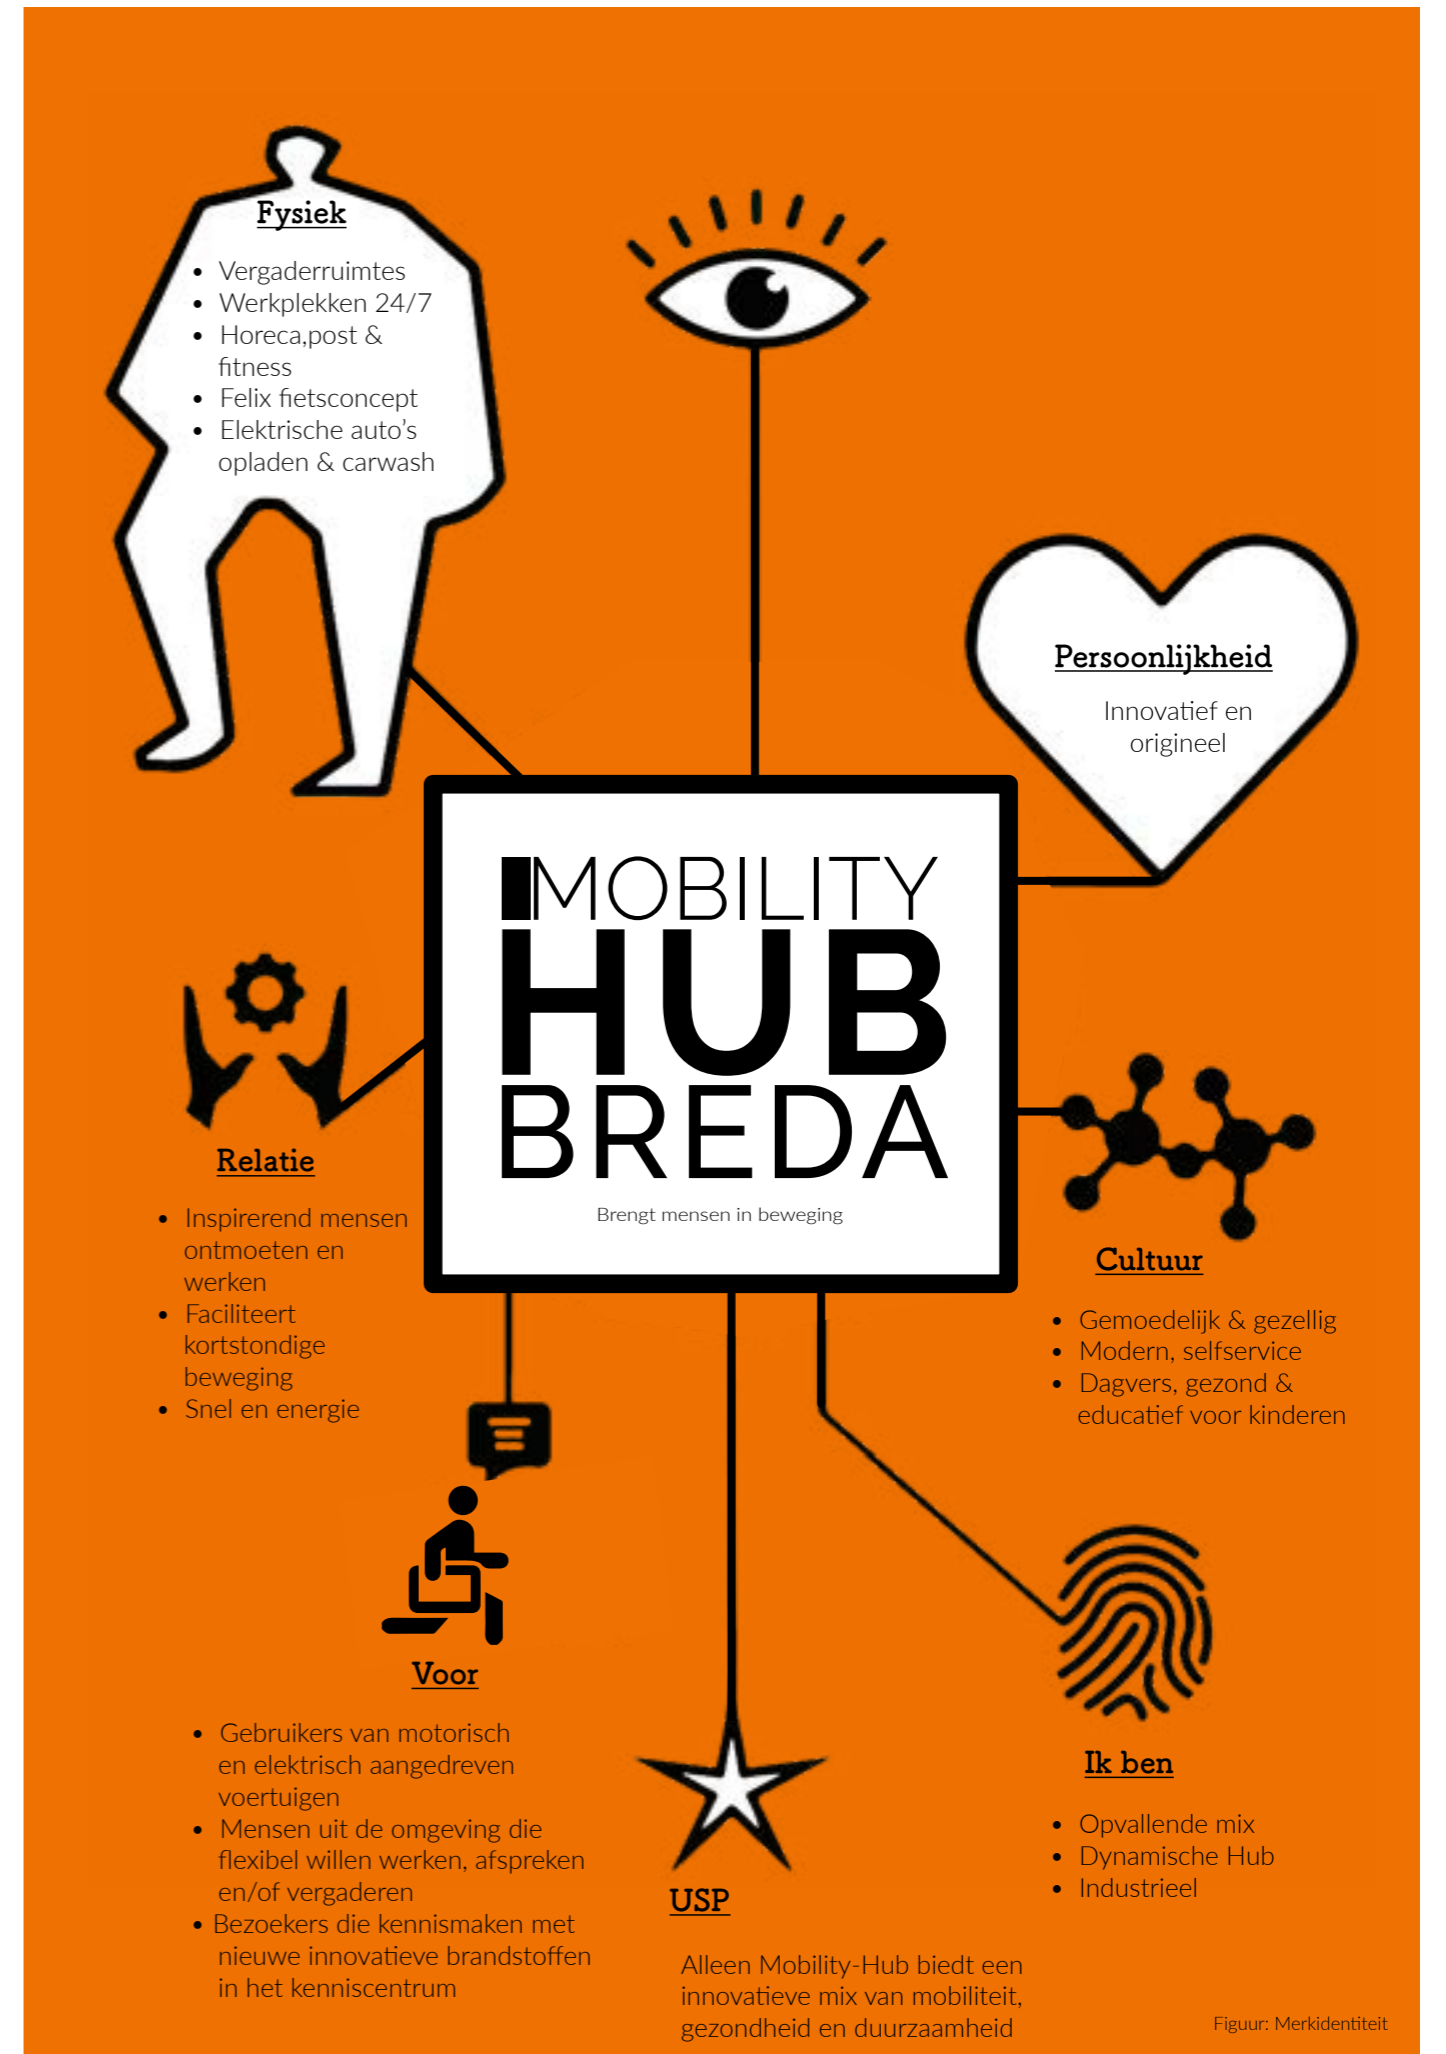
Fysiek

- Vergaderruimtes
- Werkplekken 24/7
- Horeca,post & fitness
- Felix fietsconcept
- Elektrische auto's opladen & carwash

Persoonlijkheid

Innovatief en origineel

MOBILITY
HUB
BREDA

Brengt mensen in beweging

Relatie

- Inspirerend mensen ontmoeten en werken
- Faciliteert kortstondige beweging
- Snel en energie

Cultuur

- Gemoedelijk & gezellig
- Modern, selfservice
- Dagvers, gezond & educatief voor kinderen

Voor

- Gebruikers van motorisch en elektrisch aangedreven voertuigen
- Mensen uit de omgeving die flexibel willen werken, afspreken en/of vergaderen
- Bezoekers die kennismaken met nieuwe innovatieve brandstoffen in het kenniscentrum

USP

Alleen Mobility-Hub biedt een innovatieve mix van mobiliteit, gezondheid en duurzaamheid

Ik ben

- Opvallende mix
- Dynamische Hub
- Industrieel

Figuur: Merkidentiteit